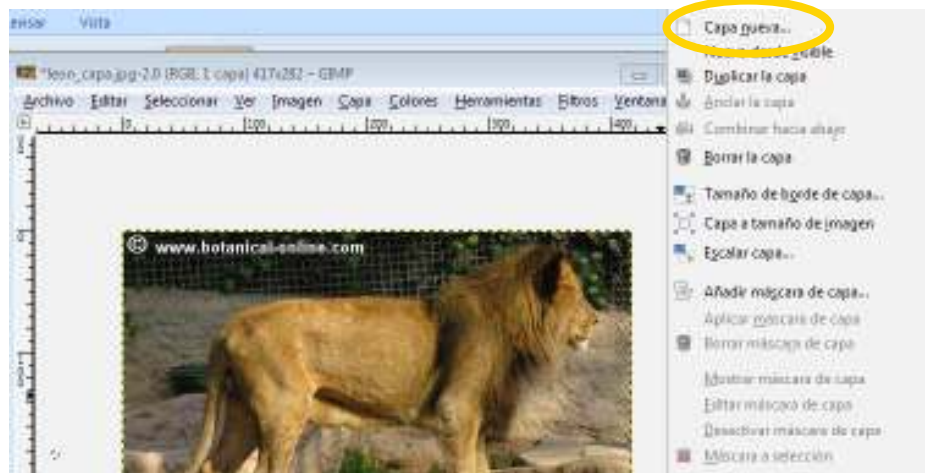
evisar Vista

*leon_capa.jpg-2.0 (RGB, 1 capa) 417x282 – GIMP

Archivo Editar Seleccionar Ver Imagen Capa Colores Herramientas Filtros Ventana

100 200 300 400

© www.botanical-online.com

Capa nueva...
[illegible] visible
Duplicar la capa
Anclar la capa
Combinar hacia abajo
Borrar la capa
Tamaño de borde de capa...
Capa a tamaño de imagen
Escalar capa...
Añadir máscara de capa...
Aplicar máscara de capa
Borrar máscara de capa
Mostrar máscara de capa
Editar máscara de capa
Desactivar máscara de capa
Máscara a selección